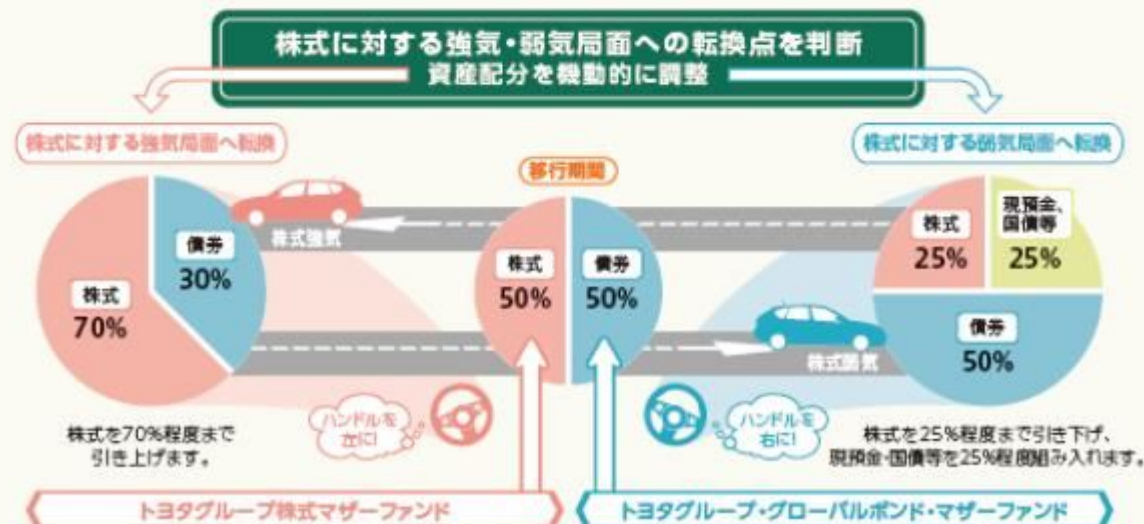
株式に対する強気・弱気局面への転換点を判断
資産配分を機動的に調整

株式に対する強気局面へ転換

株式
70%

債券
30%

株式強気

株式を70%程度まで引き上げます。

ハンドルを左に!

移行期間

株式
50%

債券
50%

株式に対する弱気局面へ転換

株式
25%

現預金、国債等
25%

債券
50%

株式弱気

ハンドルを右に!

株式を25%程度まで引き下げ、現預金・国債等を25%程度組み入れます。

トヨタグループ株式マザーファンド

トヨタグループ・グローバルボンド・マザーファンド